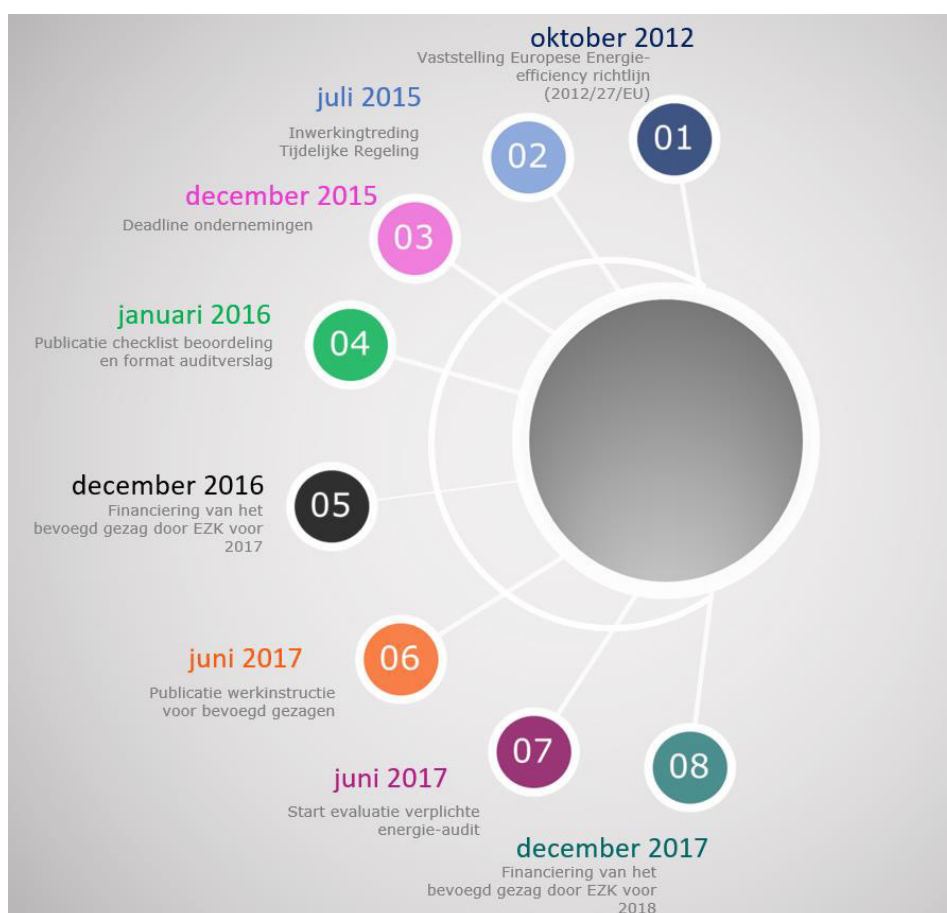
oktober 2012
Vaststelling Europese Energie-efficiency richtlijn (2012/27/EU)

01

juli 2015
Inwerkingtreding Tijdelijke Regeling

02

december 2015
Deadline ondernemingen

03

januari 2016
Publicatie checklist beoordeling en format auditverslag

04

december 2016
Financiering van het bevoegd gezag door EZK voor 2017

05

juni 2017
Publicatie werkinstructie voor bevoegd gezagen

06

juni 2017
Start evaluatie verplichte energie-audit

07

08

december 2017
Financiering van het bevoegd gezag door EZK voor 2018